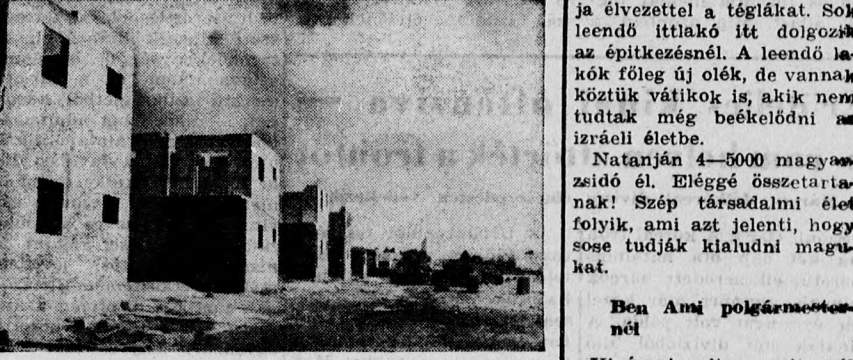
ja élvezettel a téglákat. Sok leendő ittlakó itt dolgozik az építkezésnél. A leendő lakók főleg új olék, de vannak köztük vátikok is, akik nem tudtak még beékelődni az izráeli életbe.

Natanján 4—5000 magyar zsidó él. Eléggé összetartanak! Szép társadalmi élet folyik, ami azt jelenti, hogy sose tudják kialudni magukat.

Ben Ami polgármesternél